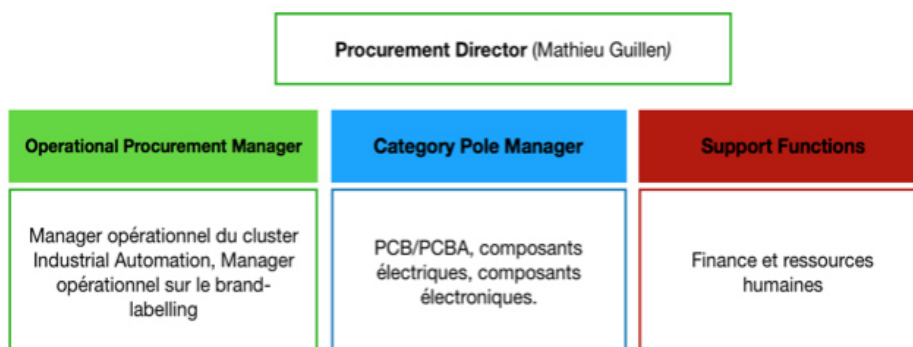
Procurement Director (Mathieu Guillen)

Operational Procurement Manager

Manager opérationnel du cluster Industrial Automation, Manager opérationnel sur le brand-labelling

Category Pole Manager

PCB/PCBA, composants électriques, composants électroniques.

Support Functions

Finance et ressources humaines